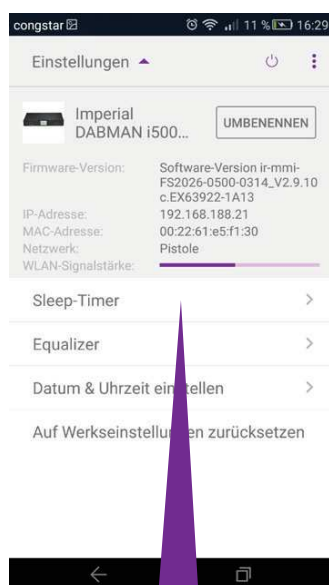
congstar

11 % 16:29

Einstellungen

Imperial DABMAN i500...

UMBENENNEN

| | |
|---|---|
| Firmware-Version: | Software-Version ir-mmi-FS2026-0500-0314_V2.9.10c.EX63922-1A13 |
| IP-Adresse: | 192.168.188.21 |
| MAC-Adresse: | 00:22:61:e5:f1:30 |
| Netzwerk: | Pistole |
| WLAN-Signalstärke: | |

Sleep-Timer

Equalizer

Datum & Uhrzeit ein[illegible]tellen

Auf Werkseinstellun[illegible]en zurücksetzen